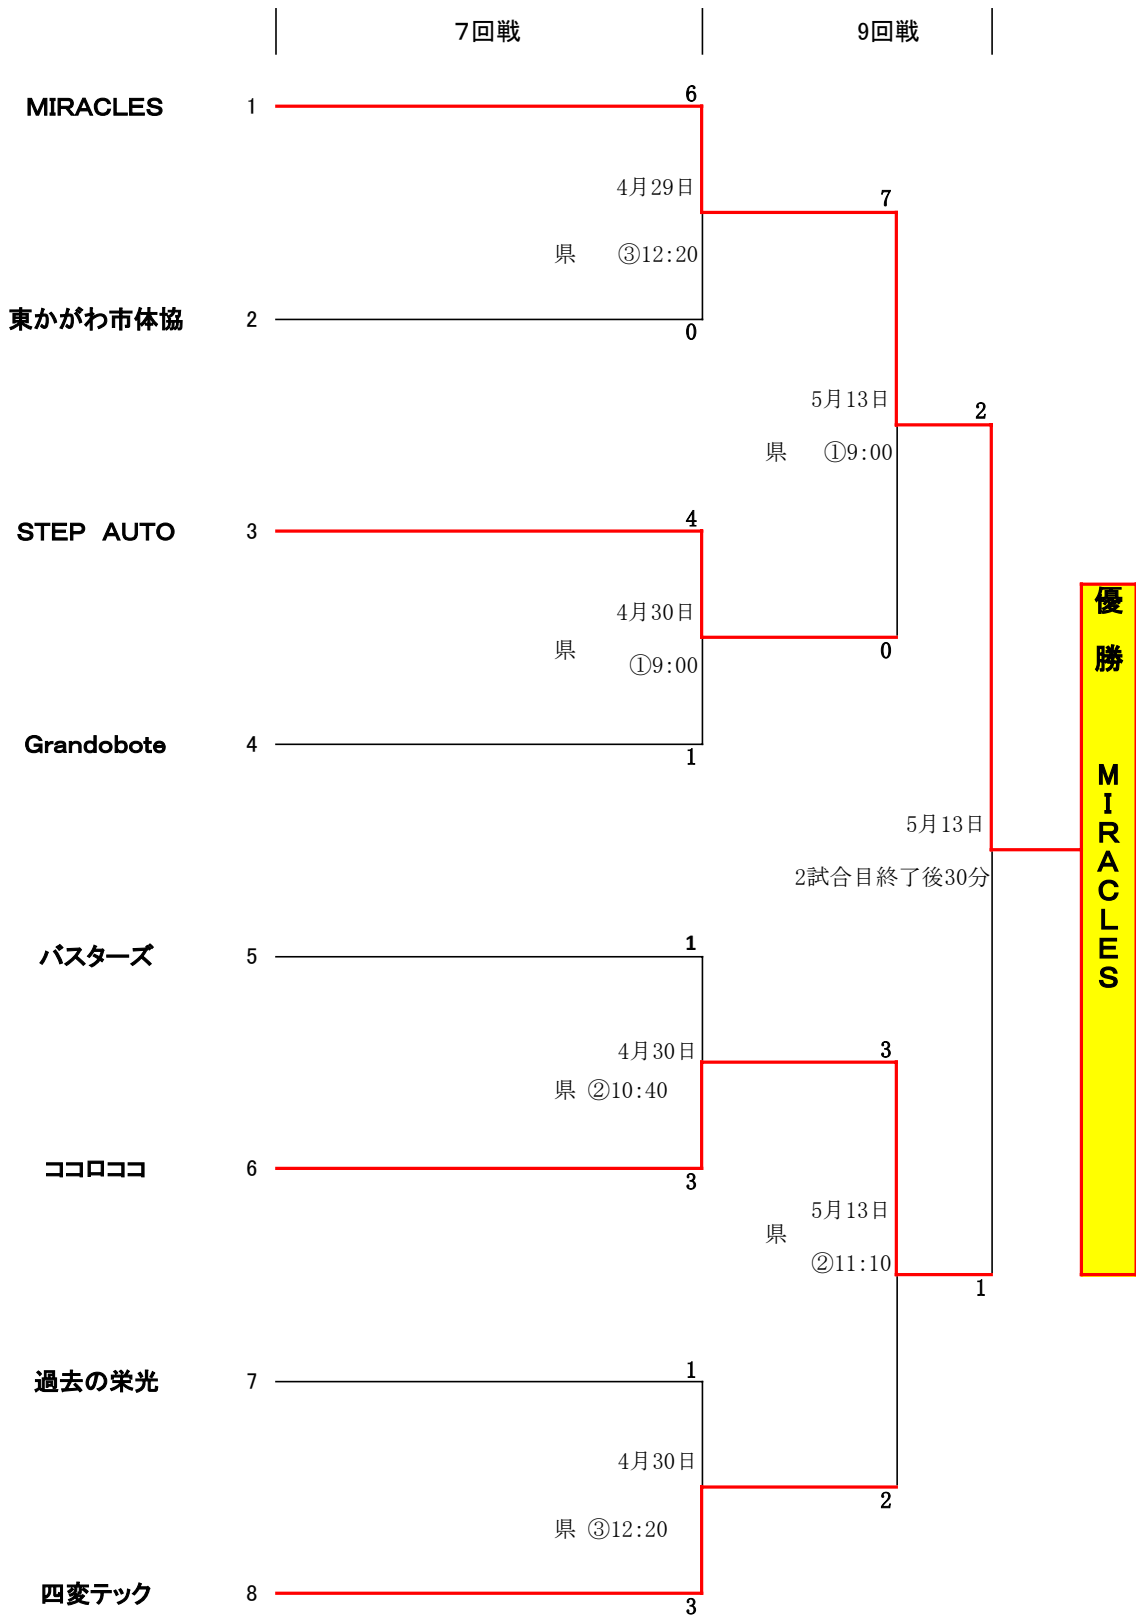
7回戦

9回戦

MIRACLES 1

6

4月29日

県 ③12:20

7

東かがわ市体協 2

0

5月13日

県 ①9:00

2

STEP AUTO 3

4

4月30日

県 ①9:00

0

Grandobote 4

1

5月13日

2試合目終了後30分

優勝 MIRACLES

バスターズ 5

1

4月30日

県 ②10:40

3

ココロココ 6

3

5月13日

県 ②11:10

1

過去の栄光 7

1

4月30日

県 ③12:20

2

四変テック 8

3